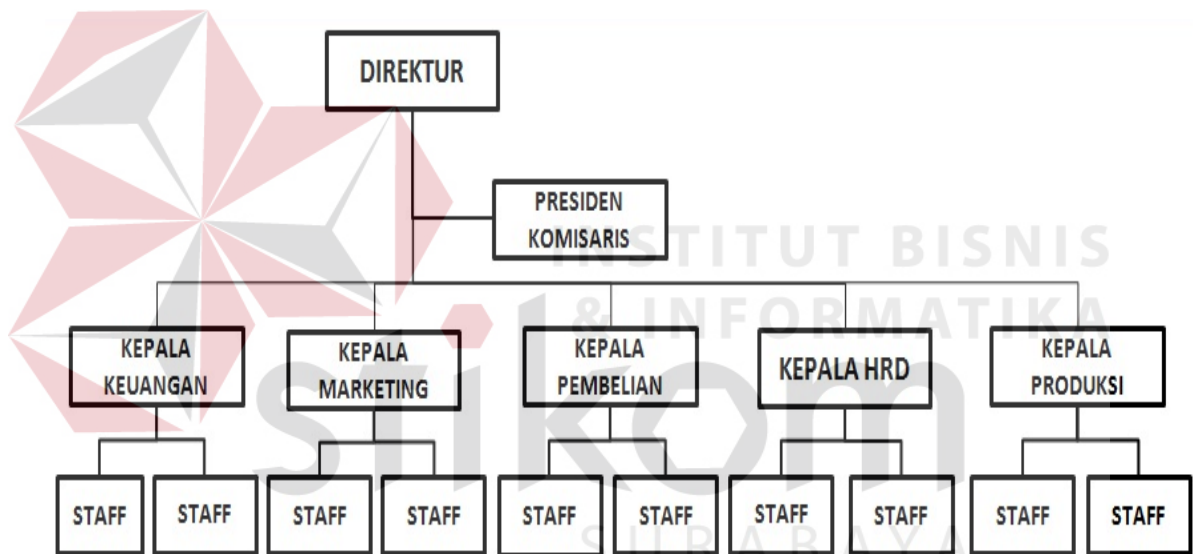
DIREKTUR

PRESIDEN KOMISARIS

KEPALA KEUANGAN

KEPALA MARKETING

KEPALA PEMBELIAN

KEPALA HRD

KEPALA PRODUKSI

STAFF STAFF STAFF STAFF STAFF STAFF STAFF STAFF STAFF STAFF

INSTITUT BISNIS & INFORMATIKA stikom SURABAYA